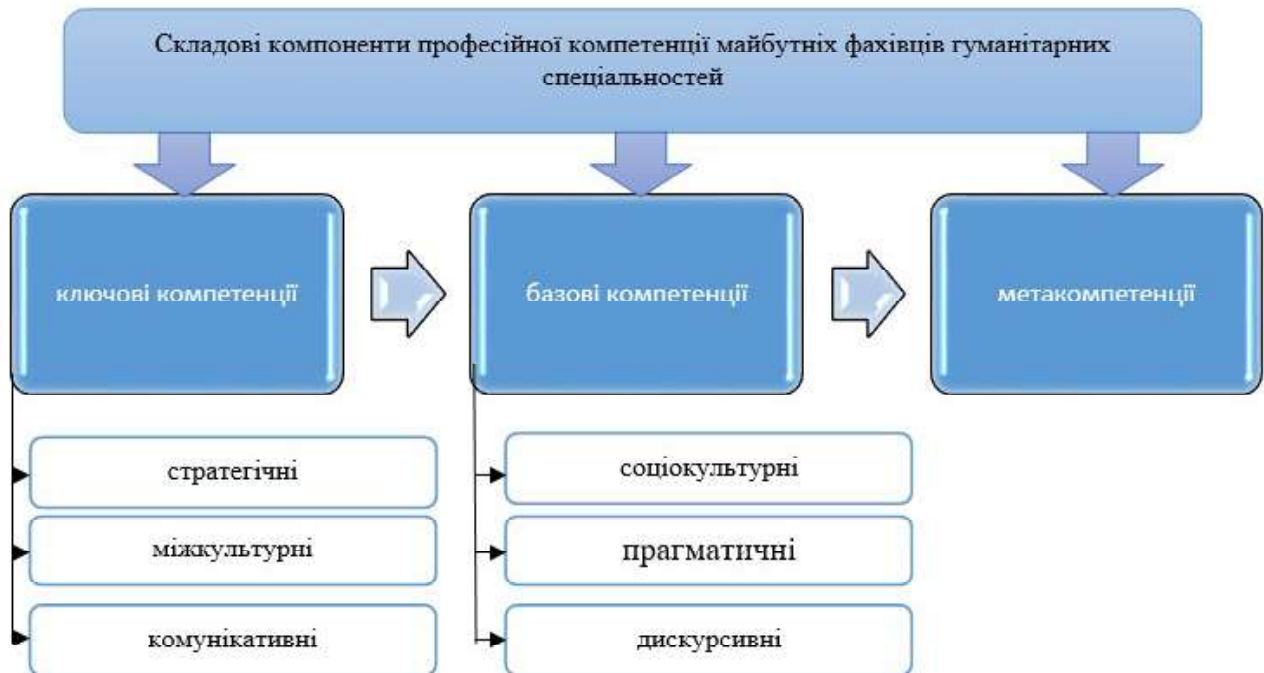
Складові компоненти професійної компетенції майбутніх фахівців гуманітарних спеціальностей

ключові компетенції

базові компетенції

метакомпетенції

стратегічні

міжкультурні

комунікативні

соціокультурні

прагматичні

дискурсивні